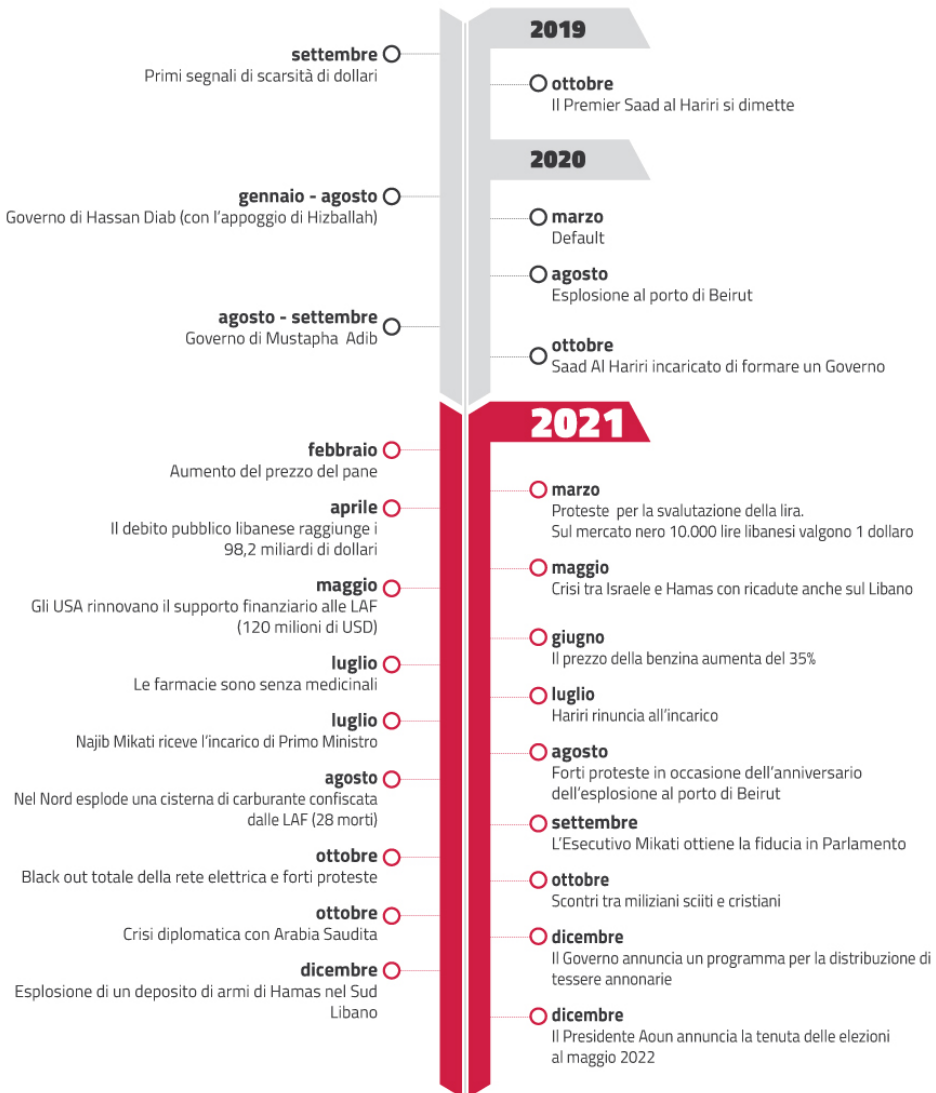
2019

settembre
Primi segnali di scarsità di dollari

ottobre
Il Premier Saad al Hariri si dimette

2020

gennaio - agosto
Governo di Hassan Diab (con l'appoggio di Hizballah)

marzo
Default

agosto
Esplosione al porto di Beirut

agosto - settembre
Governo di Mustapha Adib

ottobre
Saad Al Hariri incaricato di formare un Governo

2021

febbraio
Aumento del prezzo del pane

marzo
Proteste per la svalutazione della lira. Sul mercato nero 10.000 lire libanesi valgono 1 dollaro

aprile
Il debito pubblico libanese raggiunge i 98,2 miliardi di dollari

maggio
Crisi tra Israele e Hamas con ricadute anche sul Libano

maggio
Gli USA rinnovano il supporto finanziario alle LAF (120 milioni di USD)

giugno
Il prezzo della benzina aumenta del 35%

luglio
Le farmacie sono senza medicinali

luglio
Hariri rinuncia all'incarico

luglio
Najib Mikati riceve l'incarico di Primo Ministro

agosto
Forti proteste in occasione dell'anniversario dell'esplosione al porto di Beirut

agosto
Nel Nord esplode una cisterna di carburante confiscata dalle LAF (28 morti)

settembre
L'Esecutivo Mikati ottiene la fiducia in Parlamento

ottobre
Black out totale della rete elettrica e forti proteste

ottobre
Scontri tra miliziani sciiti e cristiani

ottobre
Crisi diplomatica con Arabia Saudita

dicembre
Il Governo annuncia un programma per la distribuzione di tessere annonarie

dicembre
Esplosione di un deposito di armi di Hamas nel Sud Libano

dicembre
Il Presidente Aoun annuncia la tenuta delle elezioni al maggio 2022